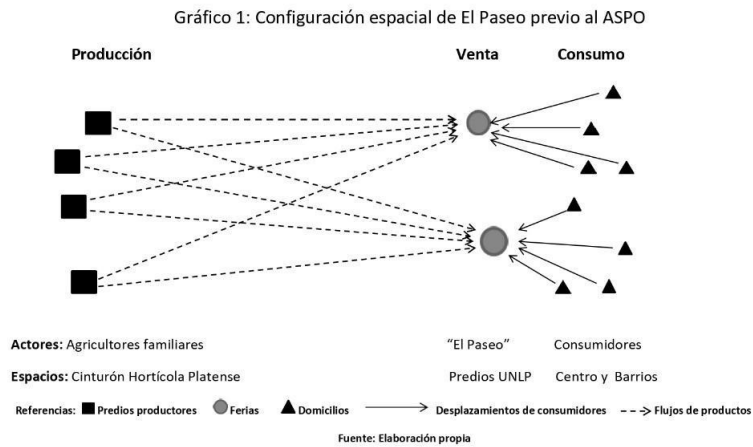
Gráfico 1: Configuración espacial de El Paseo previo al ASPO

Producción

Venta

Consumo

Actores: Agricultores familiares

"El Paseo"

Consumidores

Espacios: Cinturón Hortícola Platense

Predios UNLP

Centro y Barrios

Referencias: Predios productores Ferias Domicilios Desplazamientos de consumidores Flujos de productos

Fuente: Elaboración propia